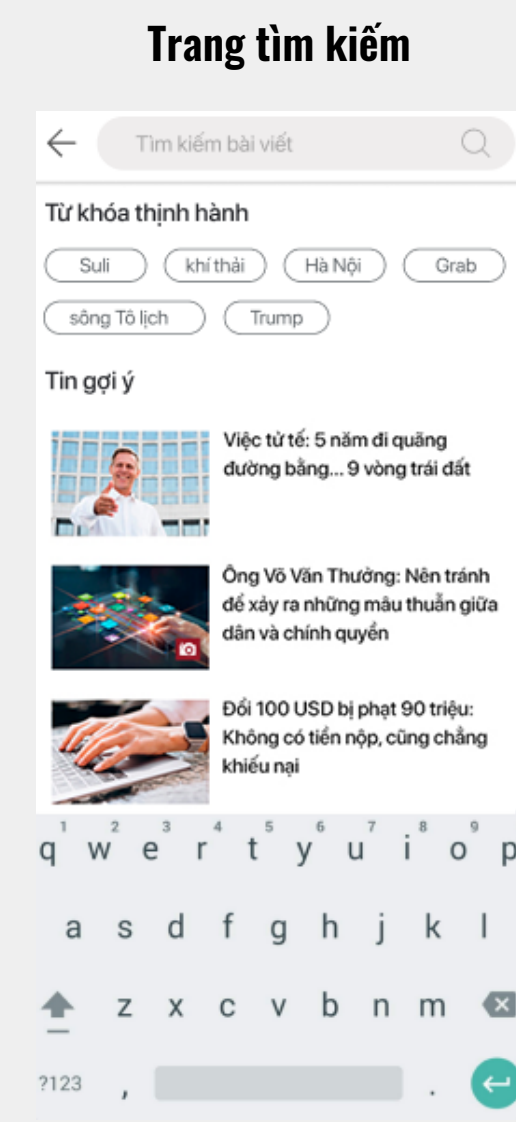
Trang tìm kiếm

Tìm kiếm bài viết

Từ khóa thịnh hành

Suli
khí thải
Hà Nội
Grab
sông Tô lịch
Trump

Tin gợi ý

Việc tử tế: 5 năm đi quãng đường bằng... 9 vòng trái đất

Ông Võ Văn Thưởng: Nên tránh để xảy ra những mâu thuẫn giữa dân và chính quyền

Đổi 100 USD bị phạt 90 triệu: Không có tiền nộp, cũng chẳng khiếu nại

1 2 3 4 5 6 7 8 9
q w e r t y u i o p
a s d f g h j k l
z x c v b n m
?123 , .